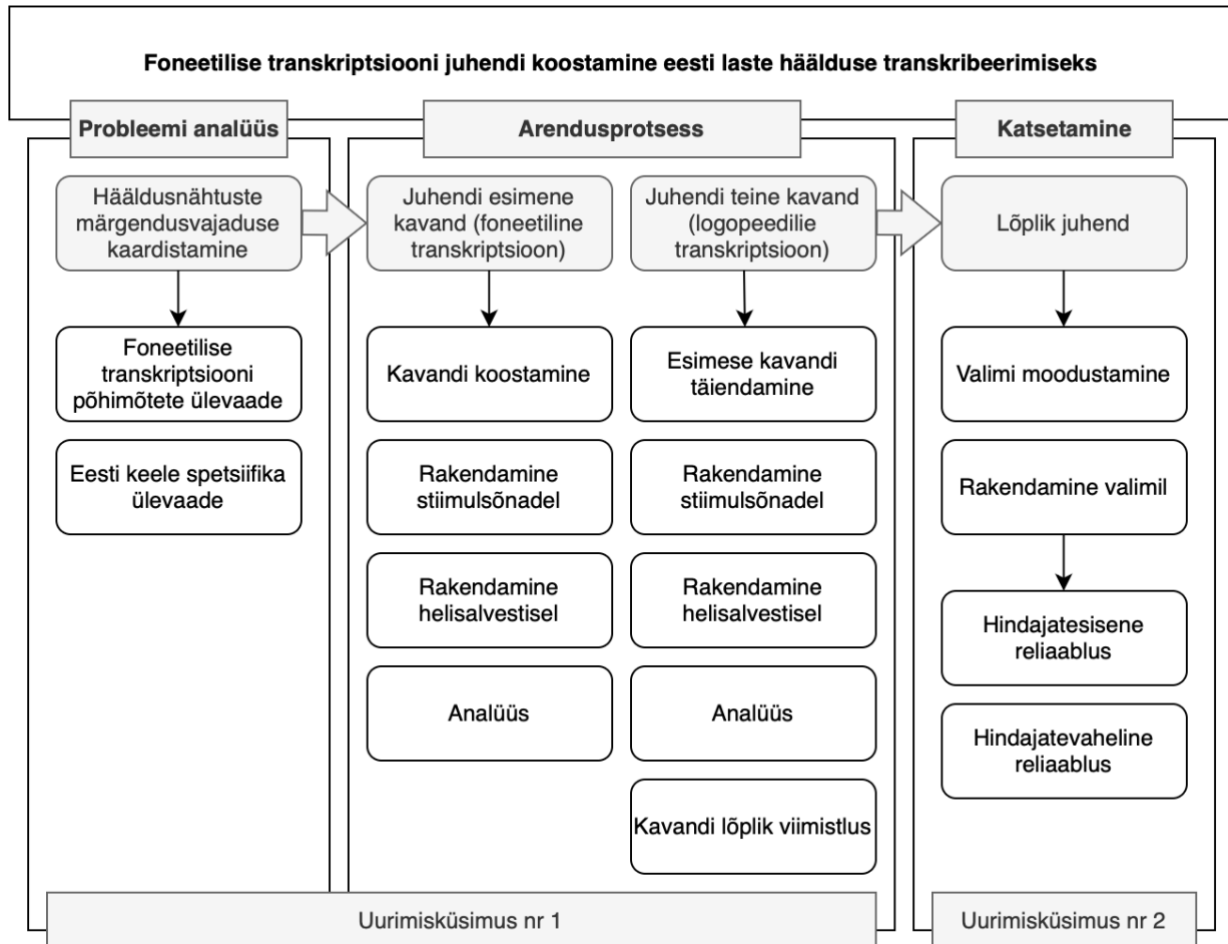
Foneetilise transkriptsiooni juhendi koostamine eesti laste häälduse transkribeerimiseks

Probleemi analüüs

Hääldusnähtuste märgendusvajaduse kaardistamine

Foneetilise transkriptsiooni põhimõtete ülevaade

Eesti keele spetsiifika ülevaade

Arendusprotsess

Juhendi esimene kavand (foneetiline transkriptsioon)

Kavandi koostamine

Rakendamine stiimulsõnadel

Rakendamine helisalvestisel

Analüüs

Juhendi teine kavand (logopeedilie transkriptsioon)

Esimese kavandi täiendamine

Rakendamine stiimulsõnadel

Rakendamine helisalvestisel

Analüüs

Kavandi lõplik viimistlus

Katsetamine

Lõplik juhend

Valimi moodustamine

Rakendamine valimil

Hindajatesisene reliaablus

Hindajatevaheline reliaablus

Uurimisküsimus nr 1

Uurimisküsimus nr 2